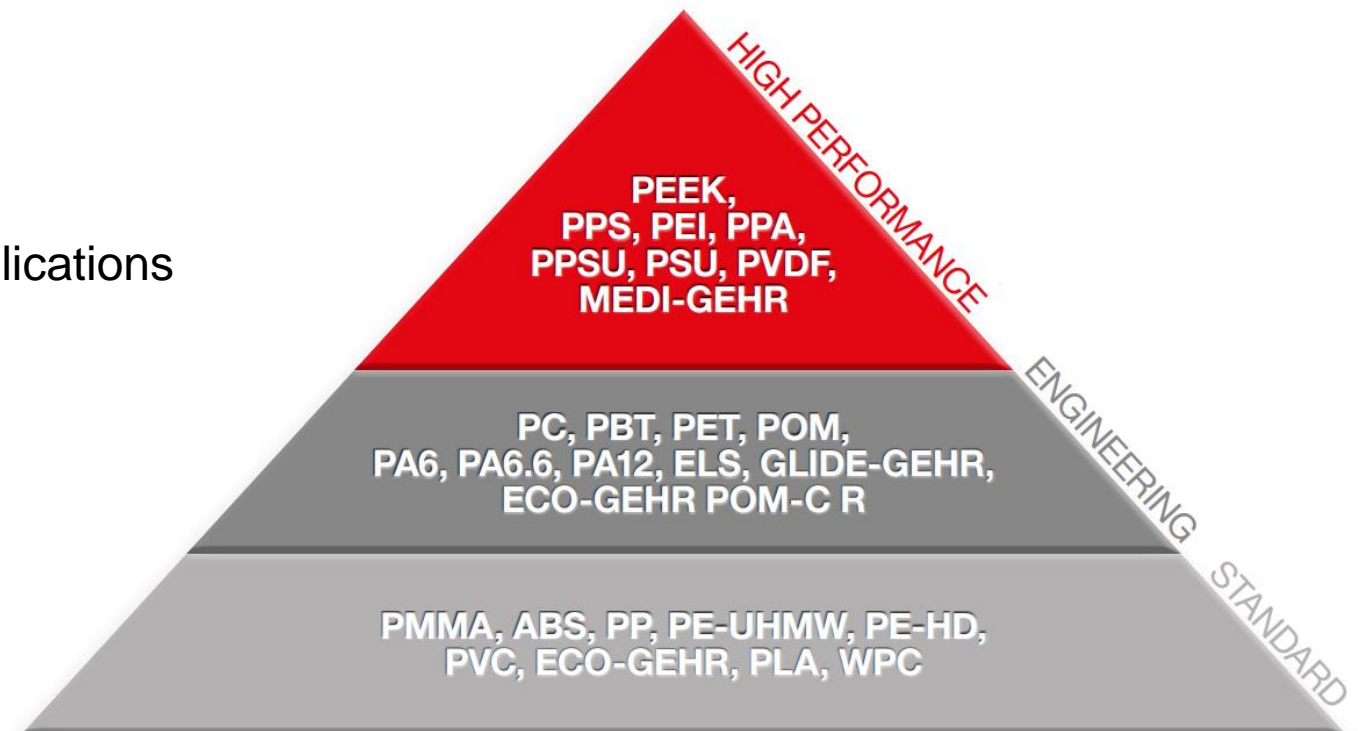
lications

HIGH PERFORMANCE

PEEK,
PPS, PEI, PPA,
PPSU, PSU, PVDF,
MEDI-GEHR

ENGINEERING

PC, PBT, PET, POM,
PA6, PA6.6, PA12, ELS, GLIDE-GEHR,
ECO-GEHR POM-C R

STANDARD

PMMA, ABS, PP, PE-UHMW, PE-HD,
PVC, ECO-GEHR, PLA, WPC